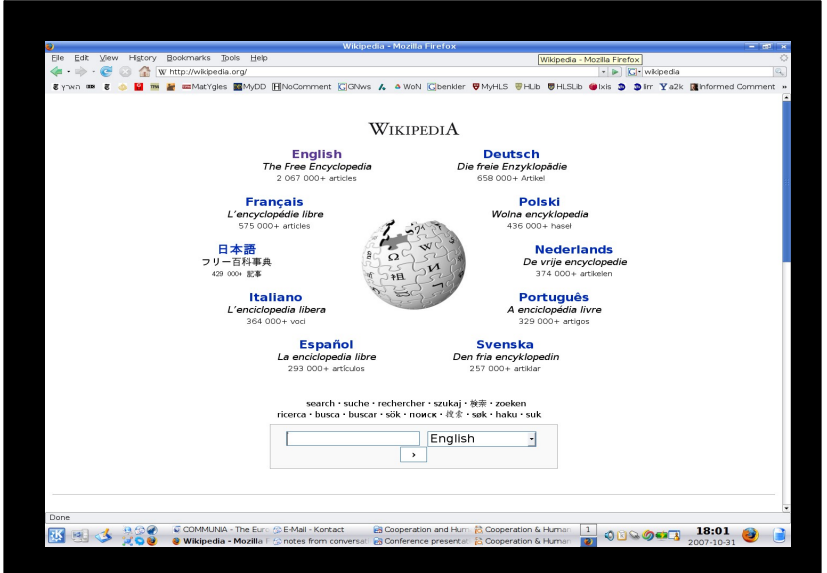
Wikipedia - Mozilla Firefox

Wikipedia - Mozilla Firefox

File Edit View History Bookmarks Tools Help

http://wikipedia.org/

wikipedia

MatYgles MyDD NoComment GNws WoN benkler MyHLS HLib HLSLib Ixis Iirr a2k Informed Comment

WIKIPEDIA

English
The Free Encyclopedia
2 067 000+ articles

Deutsch
Die freie Enzyklopädie
658 000+ Artikel

Français
L'encyclopédie libre
575 000+ articles

Polski
Wolna encyklopedia
436 000+ haseł

日本語
フリー百科事典
429 000+ 記事

Nederlands
De vrije encyclopedie
374 000+ artikelen

Italiano
L'enciclopedia libera
364 000+ voci

Português
A enciclopédia livre
329 000+ artigos

Español
La enciclopedia libre
293 000+ artículos

Svenska
Den fria encyklopedin
257 000+ artiklar

search • suche • rechercher • szukaj • 検索 • zoeken
ricerca • busca • buscar • sök • поиск • 搜索 • søk • haku • suk

English

>

Done

COMMUNIA - The Eur E-Mail - Kontact Cooperation and Hum Cooperation & Human 1

Wikipedia - Mozilla notes from conversat Conference presentat Cooperation & Human

18:01
2007-10-31